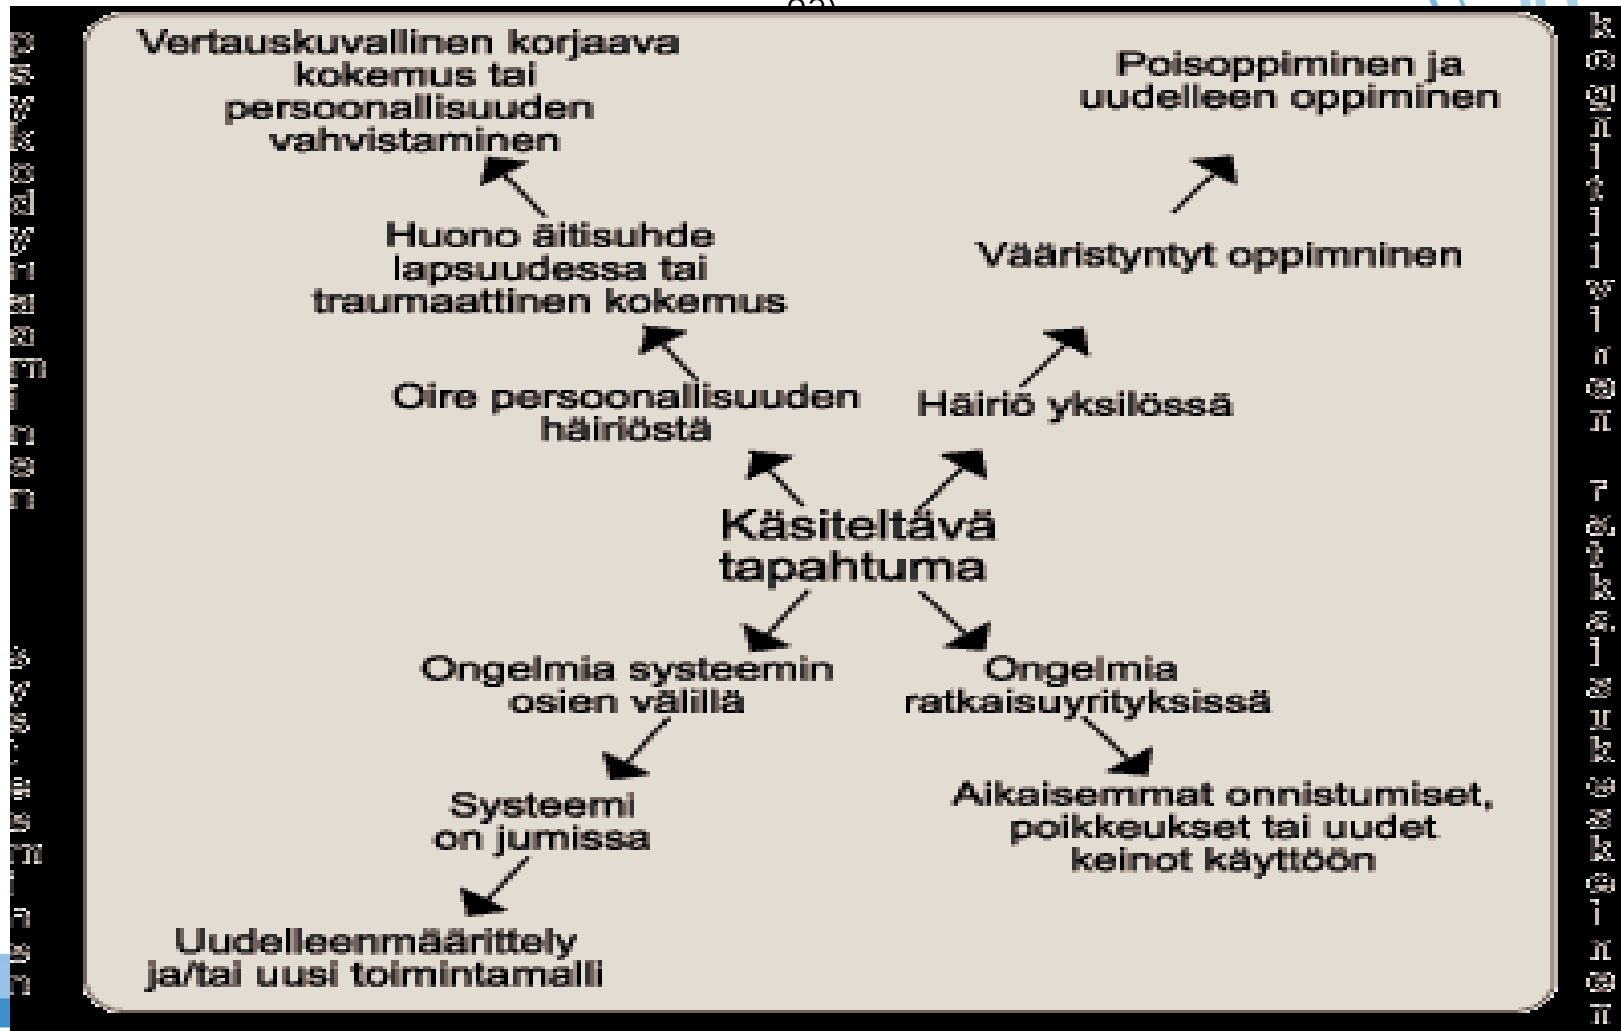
Vertauskuvallinen korjaava kokemus tai persoonallisuuden vahvistaminen

Poisoppiminen ja uudelleen oppiminen

Huono äitisuhde lapsuudessa tai traumaattinen kokemus

Vääristyntyt oppimninen

Oire persoonallisuuden häiriöstä

Häiriö yksilössä

Käsiteltävä tapahtuma

Ongelmia systeemin osien välillä

Ongelmia ratkaisuyrityksissä

Systeemi on jumissa

Aikaisemmat onnistumiset, poikkeukset tai uudet keinot käyttöön

Uudelleenmäärittely ja/tai uusi toimintamalli